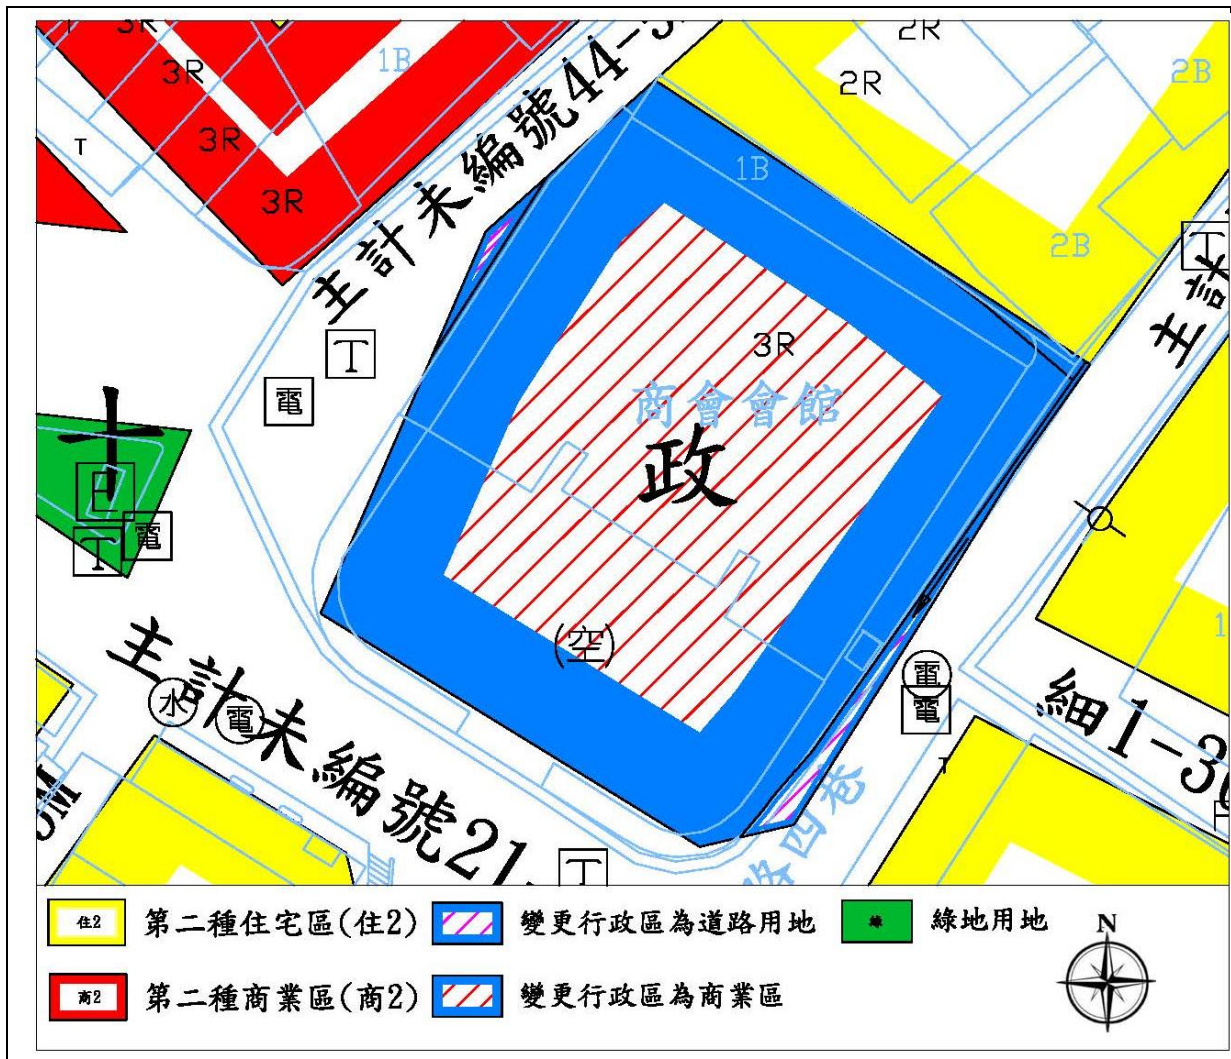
3R
3R
3R
3R
1B
主計未編號44-3
2R
2R
2B
1B
T
2B
T
主計
3R
商會會館
政
T
電
卍
T
電
(空)
主計未編號21
水
電
電
電
細1-30
路四巷
T
住2 第二種住宅區(住2)
變更行政區為道路用地
綠
綠地用地
N
商2 第二種商業區(商2)
變更行政區為商業區